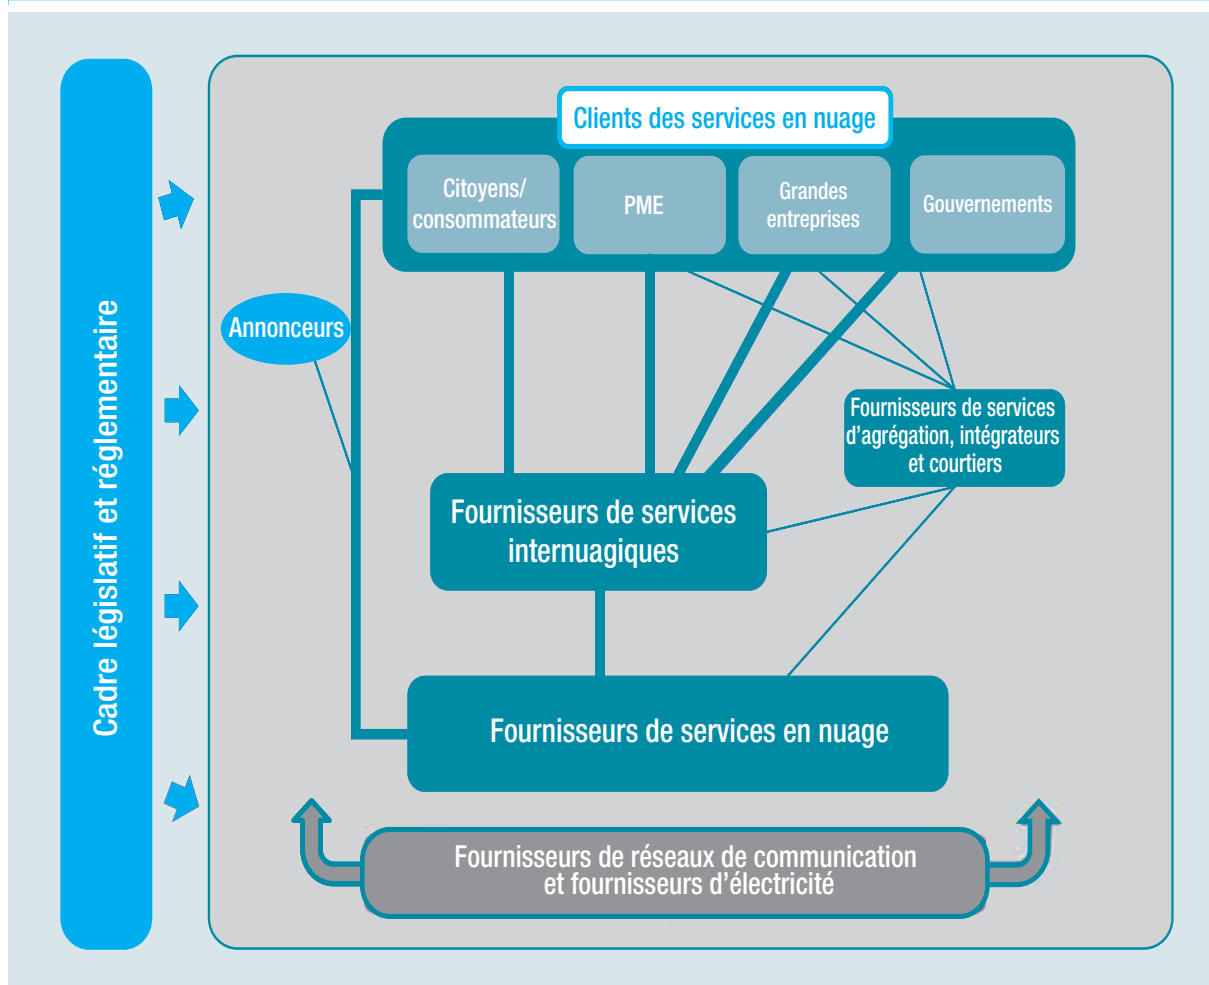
Cadre législatif et réglementaire

Clients des services en nuage

Citoyens/ consommateurs

PME

Grandes entreprises

Gouvernements

Annonceurs

Fournisseurs de services d'agrégation, intégrateurs et courtiers

Fournisseurs de services internuagiques

Fournisseurs de services en nuage

Fournisseurs de réseaux de communication et fournisseurs d'électricité